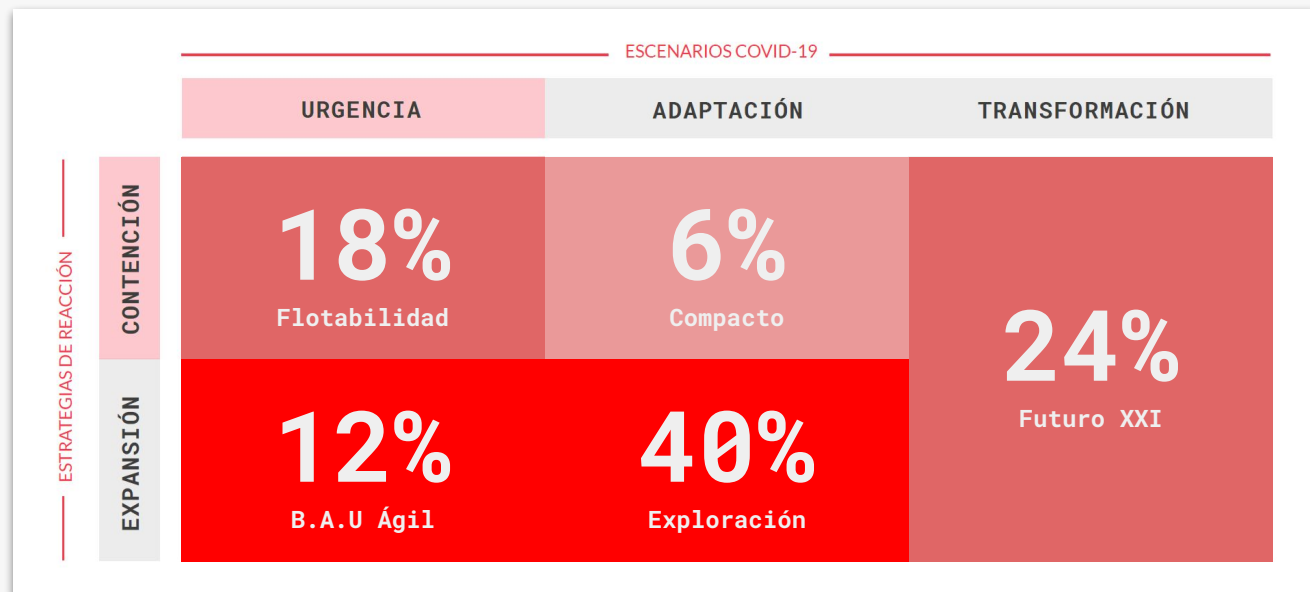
ESCENARIOS COVID-19

| | URGENCIA | ADAPTACIÓN | TRANSFORMACIÓN |
|---|---|---|---|
| CONTENCIÓN | 18% Flotabilidad | 6% Compacto | 24% Futuro XXI |
| EXPANSIÓN | 12% B.A.U Ágil | 40% Exploración | |

ESTRATEGIAS DE REACCIÓN